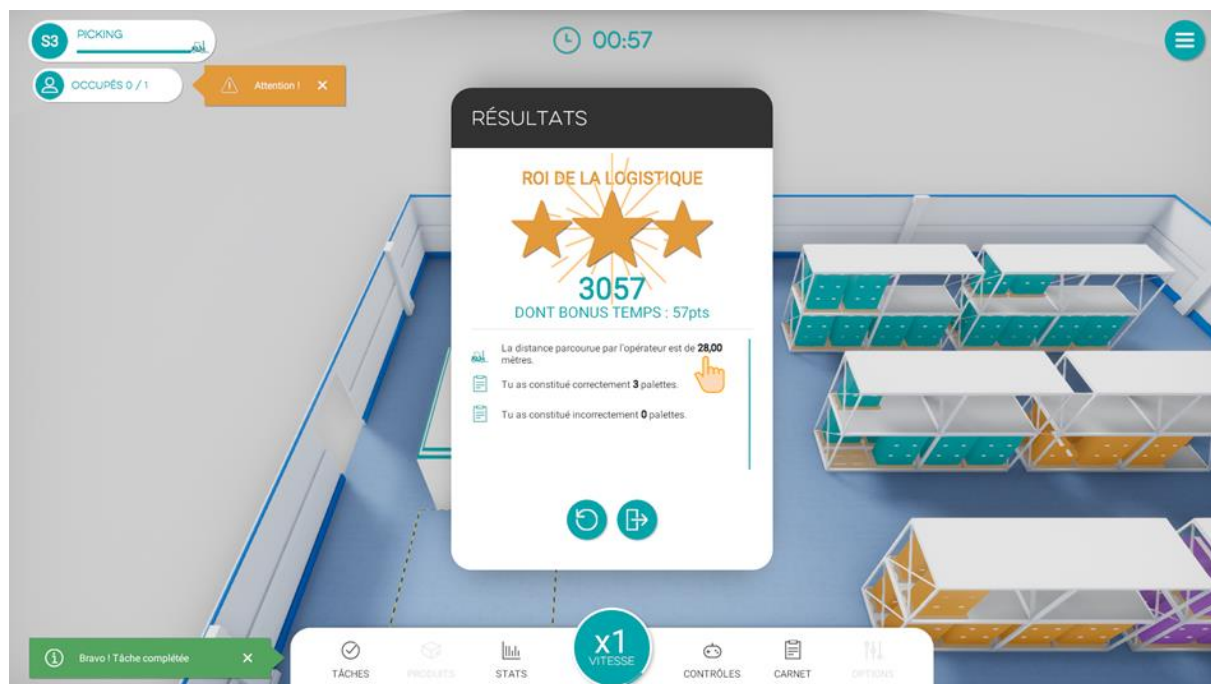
S3 PICKING

OCCUPÉS 0 / 1

Attention ! ✕

00:57

RÉSULTATS

ROI DE LA LOGISTIQUE

3057

DONT BONUS TEMPS : 57pts

La distance parcourue par l'opérateur est de **28,00** mètres.

Tu as constitué correctement **3** palettes.

Tu as constitué incorrectement **0** palettes.

Bravo ! Tâche complétée ✕

TÂCHES

PRODUITS

STATS

x1
VITESSE

CONTRÔLES

CARNET

OPTIONS